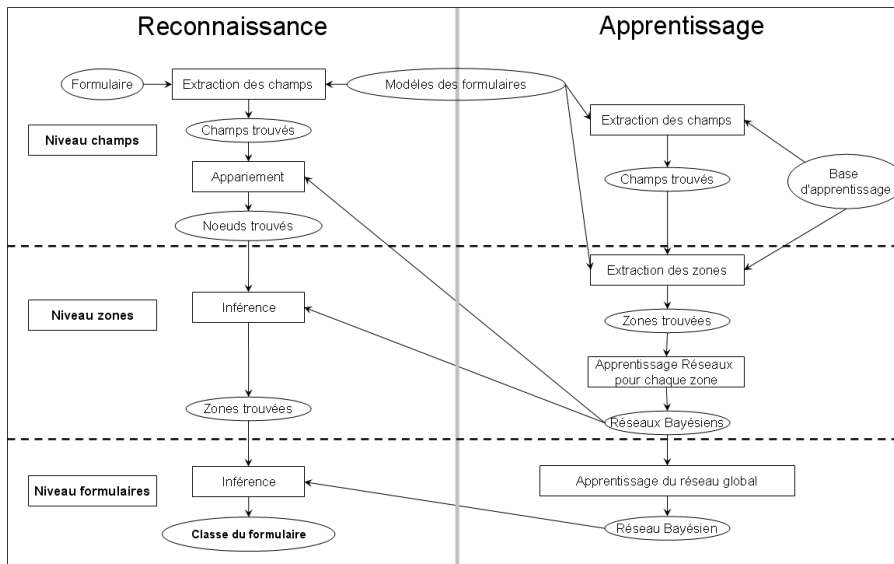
Reconnaissance

Apprentissage

Formulaire

Extraction des champs

Modéles des formulaires

Niveau champs

Champs trouvés

Appariement

Noeuds trouvés

Extraction des champs

Champs trouvés

Base d'apprentissage

Extraction des zones

Niveau zones

Inférence

Zones trouvées

Apprentissage Réseaux pour chaque zone

Zones trouvées

Réseaux Bayésiens

Niveau formulaires

Inférence

Apprentissage du réseau global

Classe du formulaire

Réseau Bayésien